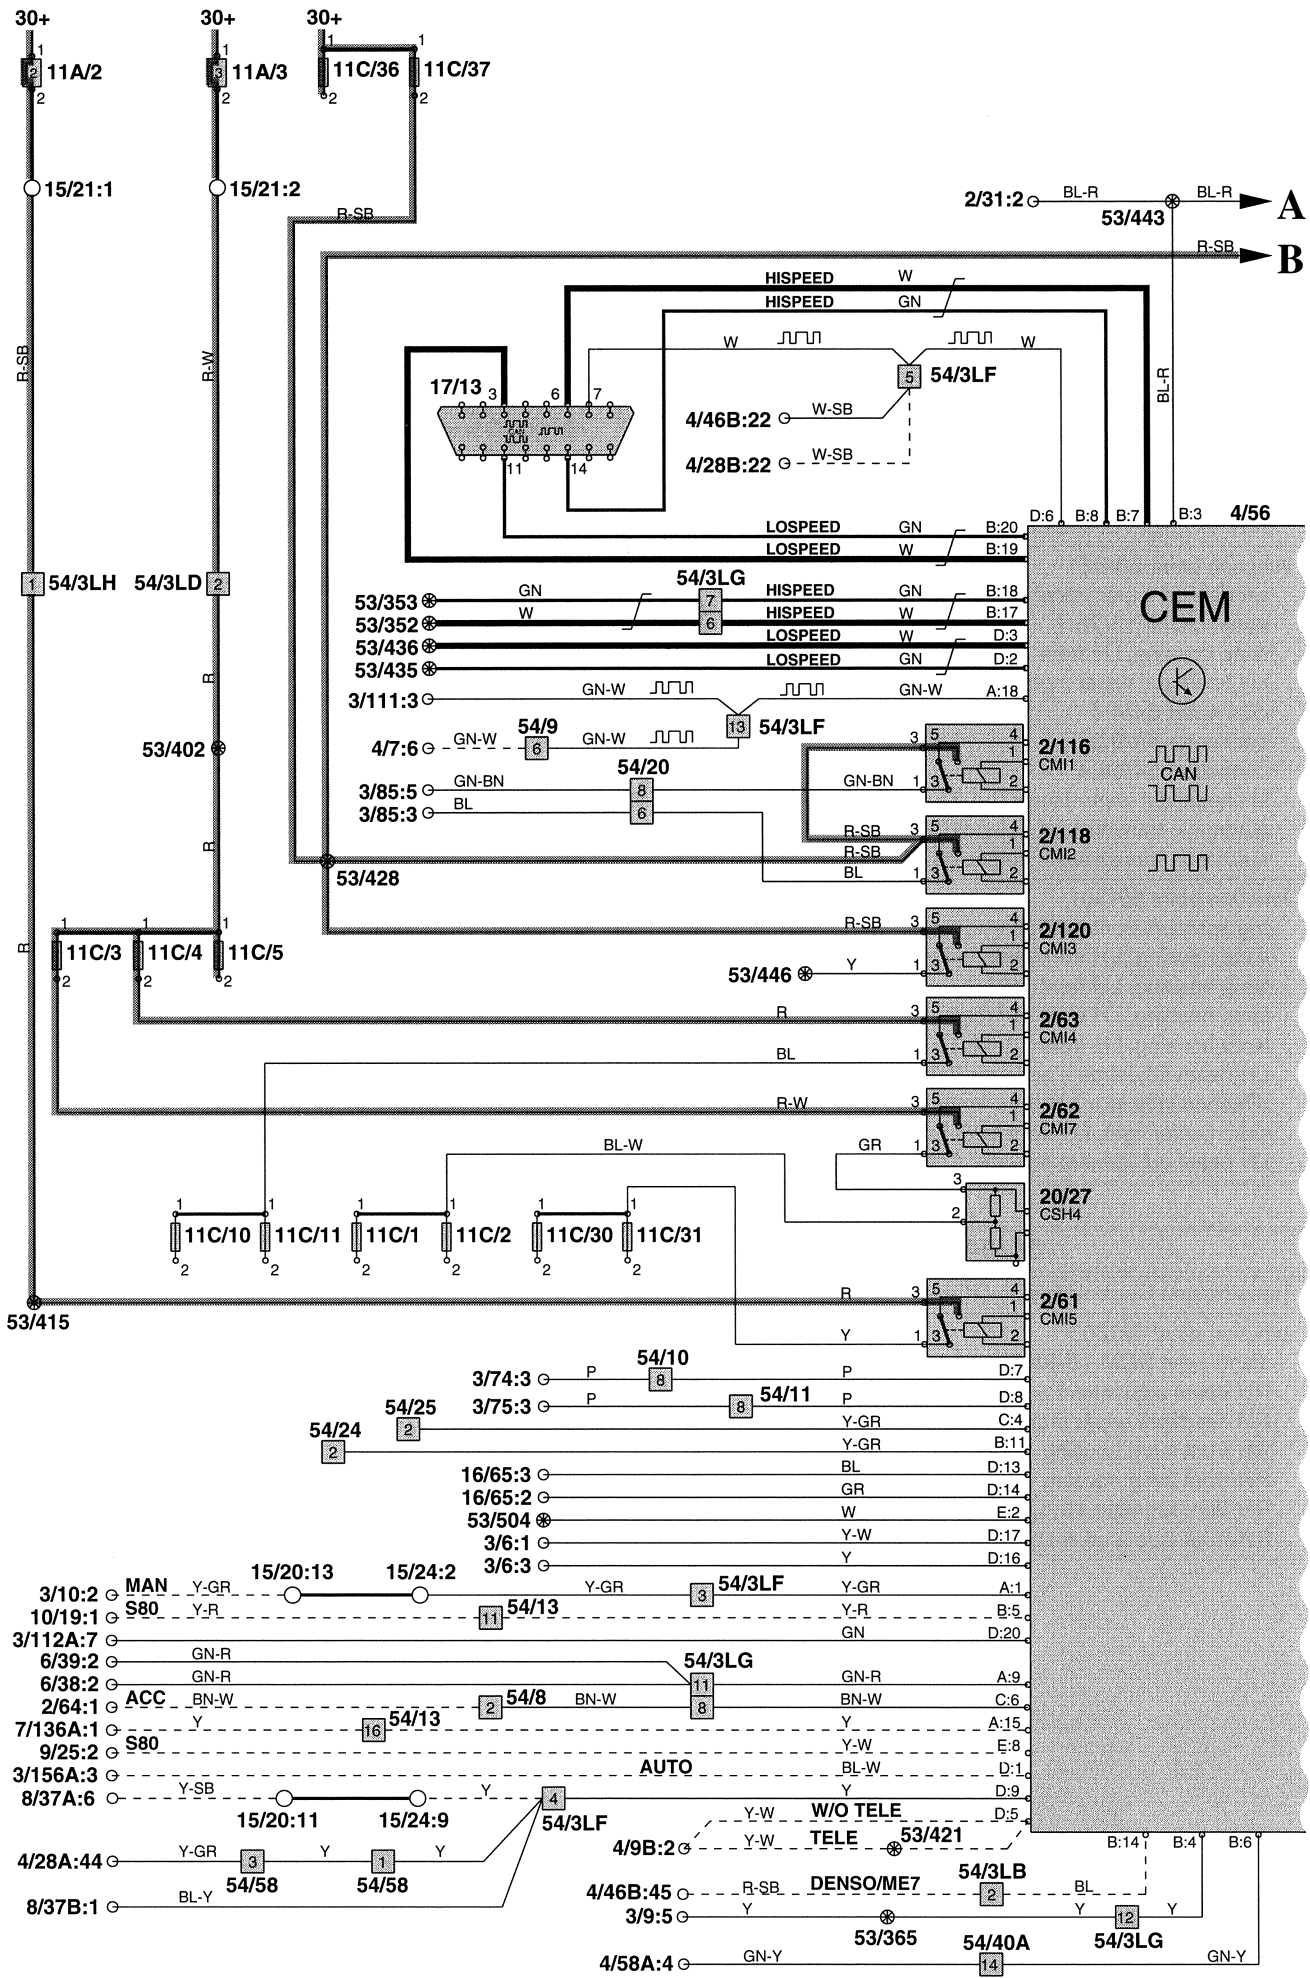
30+
30+
30+
1
2
11A/2
2
1
3
11A/3
2
1
11C/36
2
1
11C/37
2
15/21:1
15/21:2
R-SB
R-SB
R-W
2/31:2
BL-R
53/443
BL-R
A
R-SB
B
HISPEED
W
HISPEED
GN
W
W
54/3LF
5
17/13
3
6
7
CAN
11
14
4/46B:22
W-SB
4/28B:22
W-SB
BL-R
D:6
B:8
B:7
B:3
4/56
LOSPEED
GN
B:20
LOSPEED
W
B:19
1
54/3LH
54/3LD
2
54/3LG
53/353
GN
7
HISPEED
GN
B:18
CEM
53/352
W
6
HISPEED
W
B:17
53/436
LOSPEED
W
D:3
53/435
LOSPEED
GN
D:2
R
3/111:3
GN-W
GN-W
A:18
13
54/3LF
53/402
4/7:6
GN-W
54/9
6
GN-W
3
5
4
2/116
1
CMI1
CAN
3/85:5
GN-BN
54/20
8
GN-BN
1
2
3/85:3
BL
6
R
R-SB
3
5
4
2/118
R-SB
1
CMI2
53/428
BL
1
2
R-SB
3
5
4
2/120
1
CMI3
1
1
1
11C/3
11C/4
11C/5
2
2
2
53/446
Y
1
2
R
3
5
4
2/63
1
CMI4
BL
1
2
R-W
3
5
4
2/62
1
CMI7
BL-W
GR
1
2
3
20/27
CSH4
2
1
1
1
1
1
1
11C/10
11C/11
11C/1
11C/2
11C/30
11C/31
2
2
2
2
2
2
53/415
R
3
5
4
2/61
1
CMI5
Y
1
2
3/74:3
P
54/10
8
P
D:7
3/75:3
P
8
54/11
P
D:8
54/25
2
Y-GR
C:4
54/24
2
Y-GR
B:11
16/65:3
BL
D:13
16/65:2
GR
D:14
53/504
W
E:2
3/6:1
Y-W
D:17
3/6:3
Y
D:16
3/10:2
MAN
Y-GR
15/20:13
15/24:2
Y-GR
3
54/3LF
Y-GR
A:1
10/19:1
S80
Y-R
11
54/13
Y-R
B:5
3/112A:7
GN
D:20
6/39:2
GN-R
54/3LG
6/38:2
GN-R
11
GN-R
A:9
2/64:1
ACC
BN-W
2
54/8
BN-W
8
BN-W
C:6
7/136A:1
Y
16
54/13
Y
A:15
9/25:2
S80
Y-W
E:8
3/156A:3
AUTO
BL-W
D:1
8/37A:6
Y-SB
Y
4
Y
D:9
15/20:11
15/24:9
54/3LF
Y-W
W/O TELE
D:5
4/9B:2
Y-W
TELE
53/421
4/28A:44
Y-GR
3
Y
1
Y
B:14
B:4
B:6
54/58
54/58
4/46B:45
R-SB
DENSO/ME7
54/3LB
2
BL
8/37B:1
BL-Y
3/9:5
Y
53/365
Y
12
Y
54/3LG
54/40A
4/58A:4
GN-Y
14
GN-Y